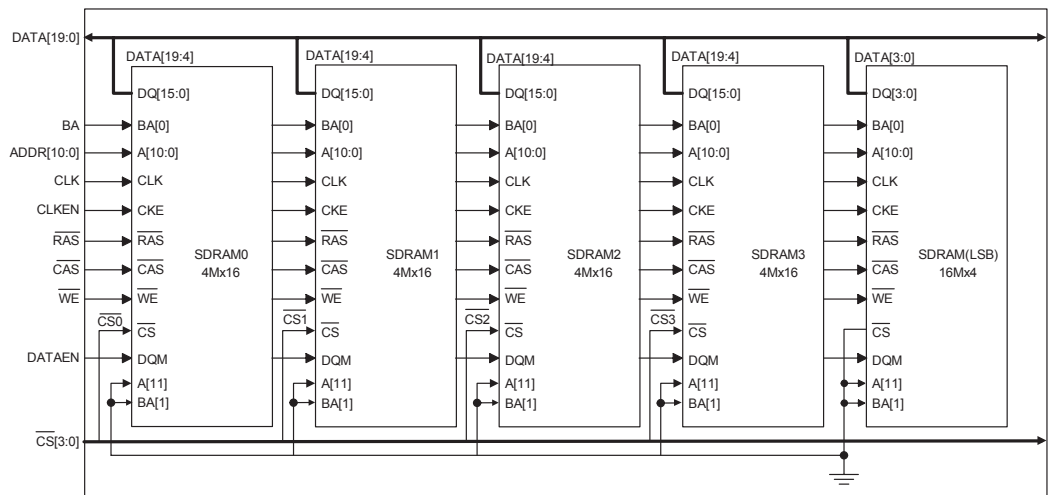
DATA[19:0]

DATA[19:4]
DQ[15:0]
BA[0]
A[10:0]
CLK
CKE
$\overline{RAS}$
$\overline{CAS}$
$\overline{WE}$
$\overline{CS}$
DQM
A[11]
BA[1]
SDRAM0
4Mx16

DATA[19:4]
DQ[15:0]
BA[0]
A[10:0]
CLK
CKE
$\overline{RAS}$
$\overline{CAS}$
$\overline{WE}$
$\overline{CS}$
DQM
A[11]
BA[1]
SDRAM1
4Mx16

DATA[19:4]
DQ[15:0]
BA[0]
A[10:0]
CLK
CKE
$\overline{RAS}$
$\overline{CAS}$
$\overline{WE}$
$\overline{CS}$
DQM
A[11]
BA[1]
SDRAM2
4Mx16

DATA[19:4]
DQ[15:0]
BA[0]
A[10:0]
CLK
CKE
$\overline{RAS}$
$\overline{CAS}$
$\overline{WE}$
$\overline{CS}$
DQM
A[11]
BA[1]
SDRAM3
4Mx16

DATA[3:0]
DQ[3:0]
BA[0]
A[10:0]
CLK
CKE
$\overline{RAS}$
$\overline{CAS}$
$\overline{WE}$
$\overline{CS}$
DQM
A[11]
BA[1]
SDRAM(LSB)
16Mx4

BA
ADDR[10:0]
CLK
CLKEN
$\overline{RAS}$
$\overline{CAS}$
$\overline{WE}$
$\overline{CS0}$
$\overline{CS1}$
$\overline{CS2}$
$\overline{CS3}$
DATAEN
$\overline{CS}[3:0]$